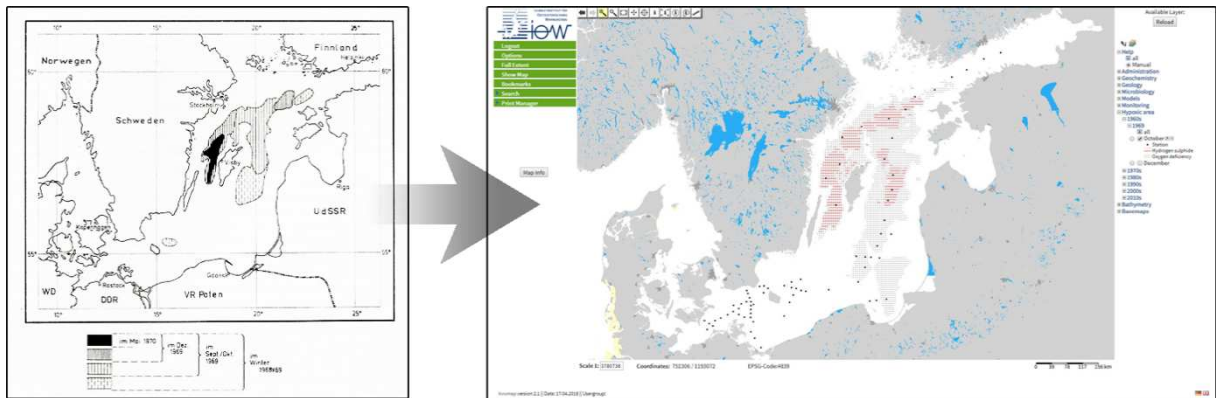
10° 15° 20° 25°
Norwegen
Finnland
Helsinki
60°
Schweden
Stockholm
Visby
Riga
UdSSR
København
55° 55°
Rostock
Gdansk
WD
DDR
VR Polen
10° 15° 20° 25°
im Mai 1970
im Dez 1969
im Sept/Okt 1969
im Winter 1968/69

IOW
Logout
Options
Full Extent
Show Map
Bookmarks
Search
Print Manager
Map Info
Available Layer:
Reload
Help
all
Manual
Administration
Geochemistry
Geology
Microbiology
Models
Monitoring
Hypoxic area
1960s
1969
all
October
Station
Hydrogen sulphide
Oxygen deficiency
December
1970s
1980s
1990s
2000s
2010s
Bathymetry
Basemaps
Scale 1: 5780726
Coordinates: 752306 / 1193072
EPSG-Code:4839
0 39 78 117 156 km
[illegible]